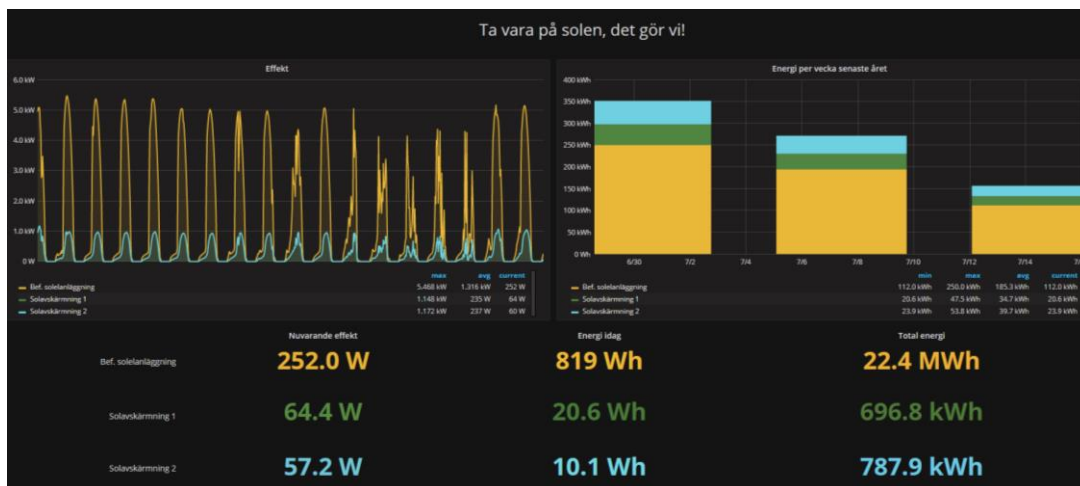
Ta vara på solen, det gör vi!

Effekt

6.0 kW
5.0 kW
4.0 kW
3.0 kW
2.0 kW
1.0 kW
0 W

| | max | avg | current |
|---|---|---|---|
| Bef. solelanläggning | 5.468 kW | 1.316 kW | 252 W |
| Solavskärmning 1 | 1.148 kW | 235 W | 64 W |
| Solavskärmning 2 | 1.172 kW | 237 W | 60 W |

Energi per vecka senaste året

400 kWh
350 kWh
300 kWh
250 kWh
200 kWh
150 kWh
100 kWh
50 kWh
0 Wh

6/30 7/2 7/4 7/6 7/8 7/10 7/12 7/14 7/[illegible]

| | min | max | avg | current |
|---|---|---|---|---|
| Bef. solelanläggning | 112.0 kWh | 250.0 kWh | 185.3 kWh | 112.0 kWh |
| Solavskärmning 1 | 20.6 kWh | 47.5 kWh | 34.7 kWh | 20.6 kWh |
| Solavskärmning 2 | 23.9 kWh | 53.8 kWh | 39.7 kWh | 23.9 kWh |

| | Nuvarande effekt | Energi idag | Total energi |
|---|---|---|---|
| Bef. solelanläggning | 252.0 W | 819 Wh | 22.4 MWh |
| Solavskärmning 1 | 64.4 W | 20.6 Wh | 696.8 kWh |
| Solavskärmning 2 | 57.2 W | 10.1 Wh | 787.9 kWh |